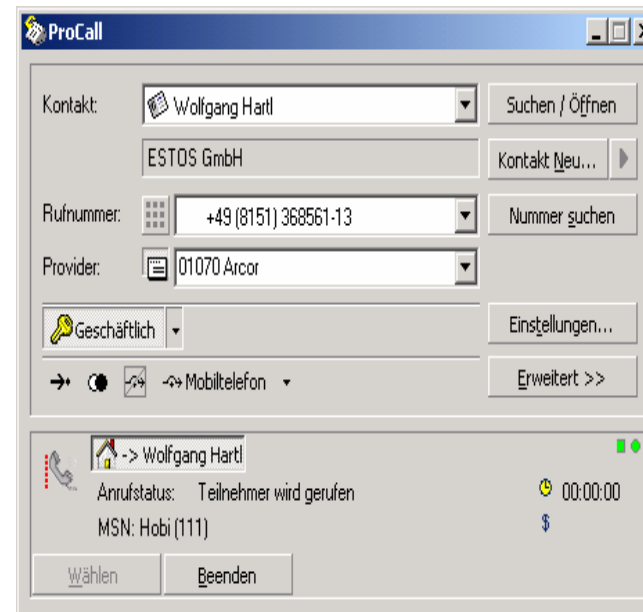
ProCall

Kontakt: Wolfgang Hartl

Suchen / Öffnen

ESTOS GmbH

Kontakt Neu...

Rufnummer: +49 (8151) 368561-13

Nummer suchen

Provider: 01070 Arcor

Geschäftlich

Einstellungen...

Mobiltelefon

Erweitert >>

-> Wolfgang Hartl

Anrufstatus: Teilnehmer wird gerufen

00:00:00

MSN: Hobi (111)

$

Wählen

Beenden